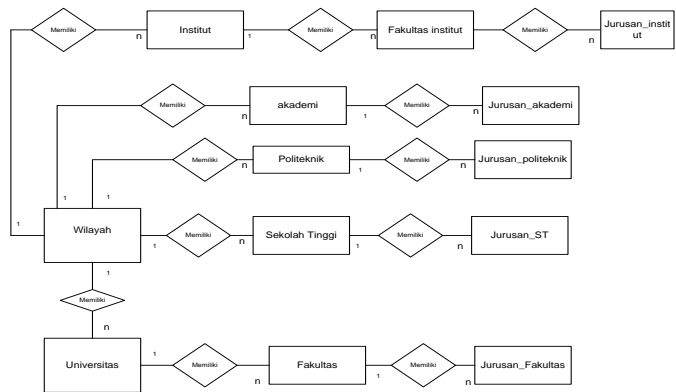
Memiliki
n
Institut
1
Memiliki
Fakultas institut
Memiliki
n
Jurusan_institut

Memiliki
n
akademi
Memiliki
1
Jurusan_akademi

Memiliki
n
Politeknik
1
Memiliki
n
Jurusan_politeknik

1
1
1
Wilayah
1
Memiliki
n
Sekolah Tinggi
1
Memiliki
n
Jurusan_ST

1
Memiliki
n

Universitas
1
Memiliki
n
Fakultas
1
Memiliki
n
Jurusan_Fakultas